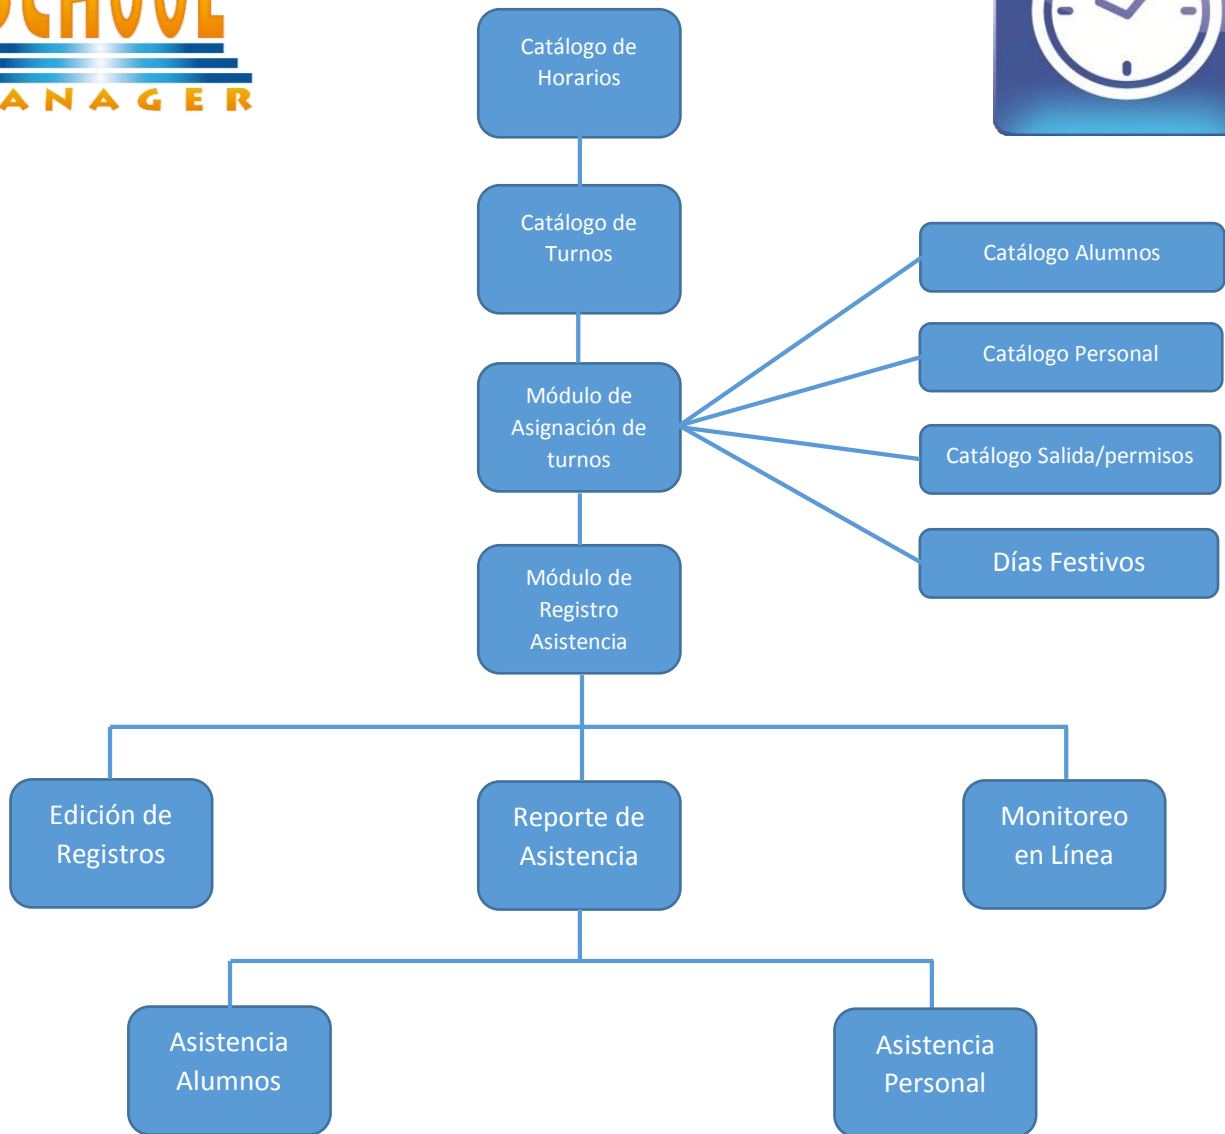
SCHOOL
ANAGER

Catálogo de Horarios

Catálogo de Turnos

Módulo de Asignación de turnos

Catálogo Alumnos

Catálogo Personal

Catálogo Salida/permisos

Días Festivos

Módulo de Registro Asistencia

Edición de Registros

Reporte de Asistencia

Monitoreo en Línea

Asistencia Alumnos

Asistencia Personal